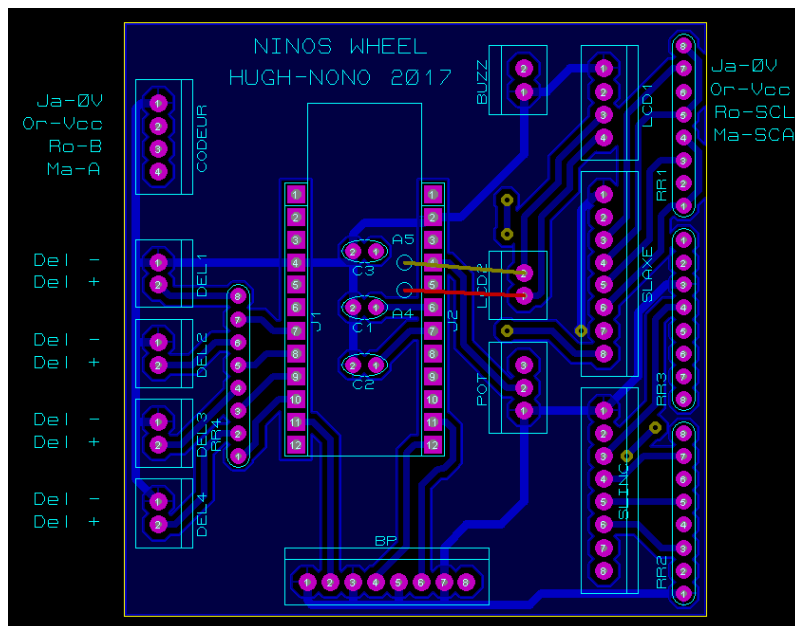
NINOS WHEEL
HUGH-NONO 2017

Ja-ØV
Or-Vcc
Ro-B
Ma-A

CODEUR
1
2
3
4

Del -
Del +
DEL1
1
2

Del -
Del +
DEL2
1
2

Del -
Del +
DEL3
1
2

Del -
Del +
DEL4
1
2

RR4
8
7
6
5
4
3
2
1

J1
1
2
3
4
5
6
7
8
9
10
11
12

C3
2
1
C1
2
1
C2
2
1
A5
A4

J2
1
2
3
4
5
6
7
8
9
10
11
12

BUZZ
2
1

LCD2
2
1

POT
3
2
1

LCD1
1
2
3
4

SLAXE
1
2
3
4
5
6
7
8

SLINC
1
2
3
4
5
6
7
8

RR1
8
7
6
5
4
3
2
1

RR3
1
2
3
4
5
6
7
8

RR2
8
7
6
5
4
3
2
1

Ja-ØV
Or-Vcc
Ro-SCL
Ma-SCA

BP
1
2
3
4
5
6
7
8